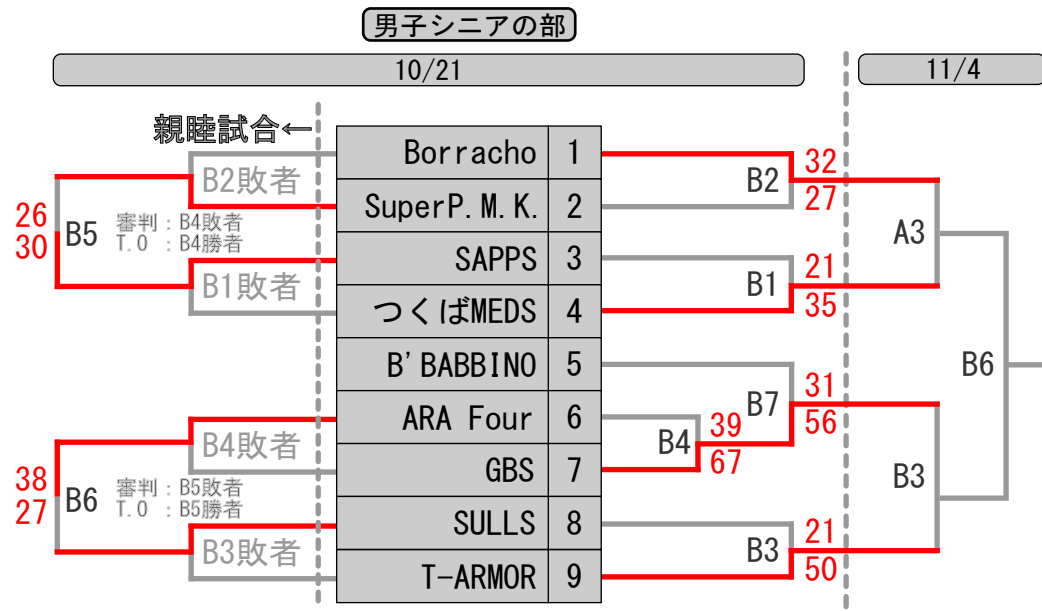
男子シニアの部

10/21

11/4

親睦試合←

B2敗者

26
30

B5

審判：B4敗者
T.O ：B4勝者

B1敗者

B4敗者

38
27

B6

審判：B5敗者
T.O ：B5勝者

B3敗者

| Borracho | 1 |
|---|---|
| SuperP.M.K. | 2 |
| SAPPS | 3 |
| つくばMEDS | 4 |
| B'BABBINO | 5 |
| ARA Four | 6 |
| GBS | 7 |
| SULLS | 8 |
| T-ARMOR | 9 |

B2
32
27

B1
21
35

B7
31
56

B4
39
67

B3
21
50

A3

B6

B3